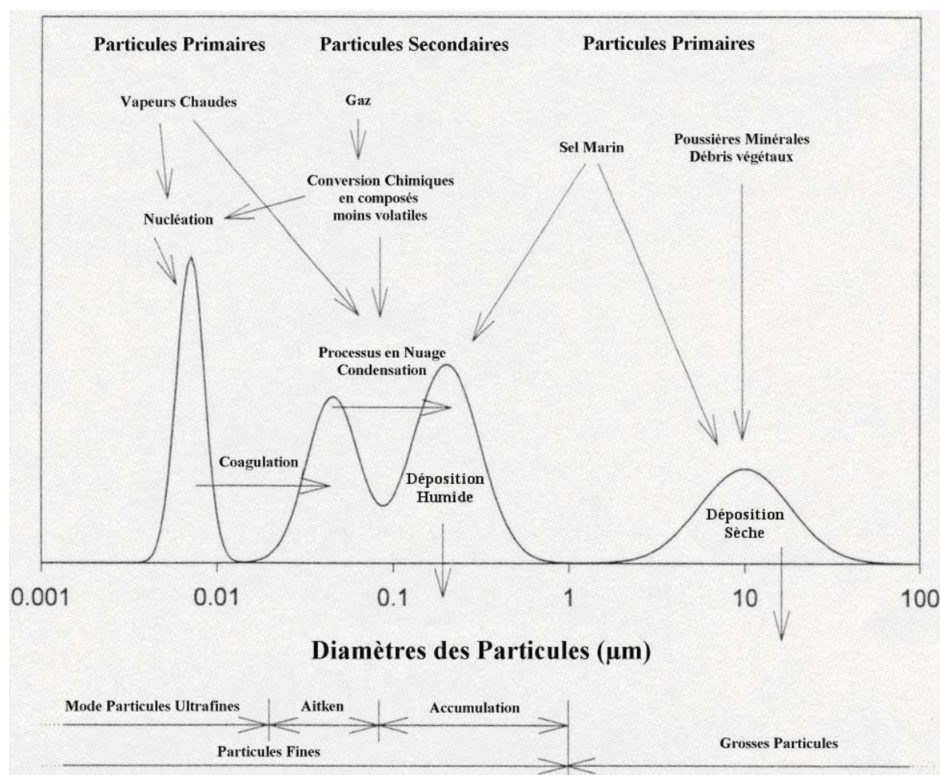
Particules Primaires

Particules Secondaires

Particules Primaires

Vapeurs Chaudes

Gaz

Conversion Chimiques en composés moins volatiles

Nucléation

Sel Marin

Poussières Minérales Débris végétaux

Processus en Nuage Condensation

Coagulation

Déposition Humide

Déposition Sèche

0.001

0.01

0.1

1

10

100

Diamètres des Particules (µm)

Mode Particules Ultrafines

Aitken

Accumulation

Particules Fines

Grosses Particules